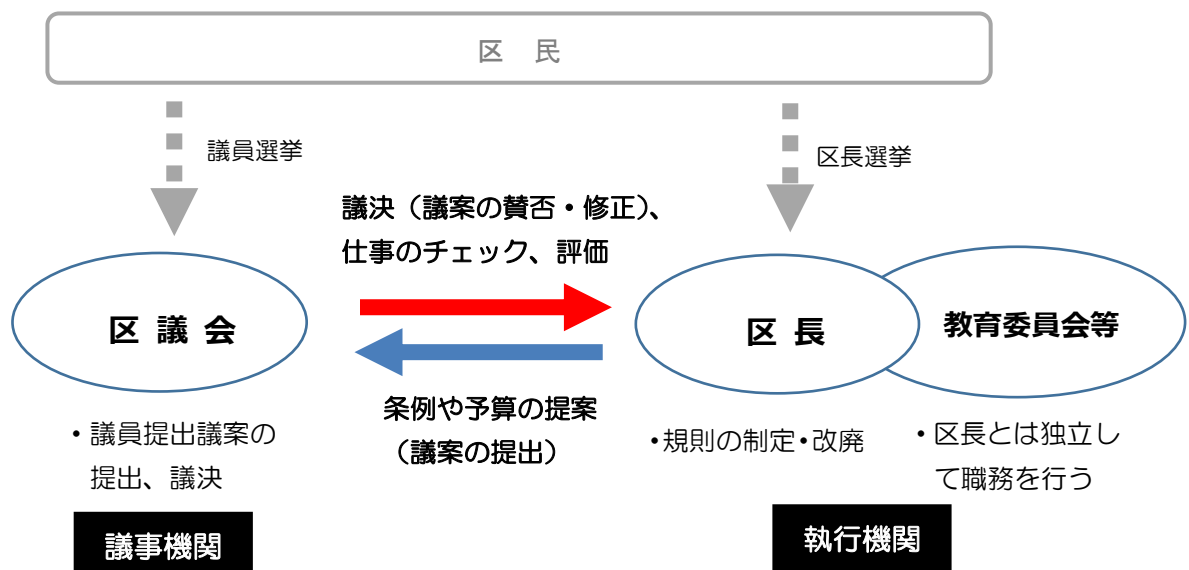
区　民

議員選挙

区長選挙

議決（議案の賛否・修正）、仕事のチェック、評価

区 議 会

区 長

教育委員会等

条例や予算の提案（議案の提出）

・議員提出議案の提出、議決

・規則の制定・改廃

・区長とは独立して職務を行う

議事機関

執行機関